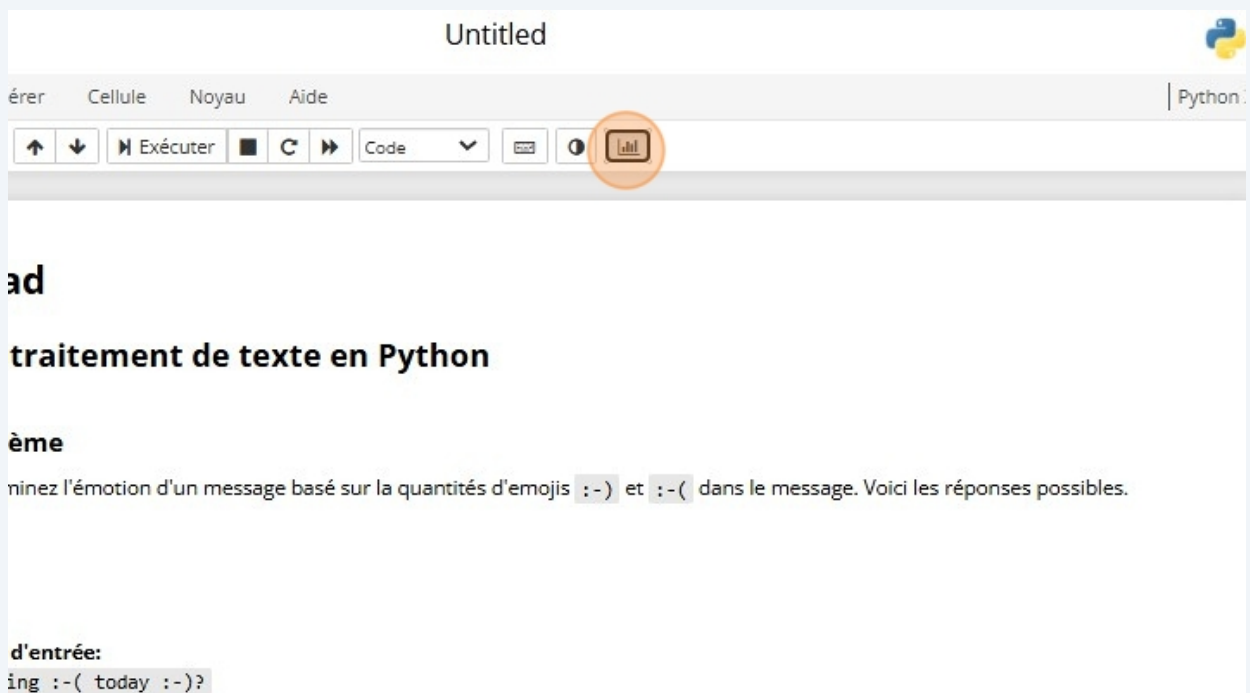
Untitled

érer Cellule Noyau Aide

Python

Exécuter Code

ad

traitement de texte en Python

ème

minez l'émotion d'un message basé sur la quantités d'emojis :-) et :-( dans le message. Voici les réponses possibles.

d'entrée:
ing :-( today :-)?